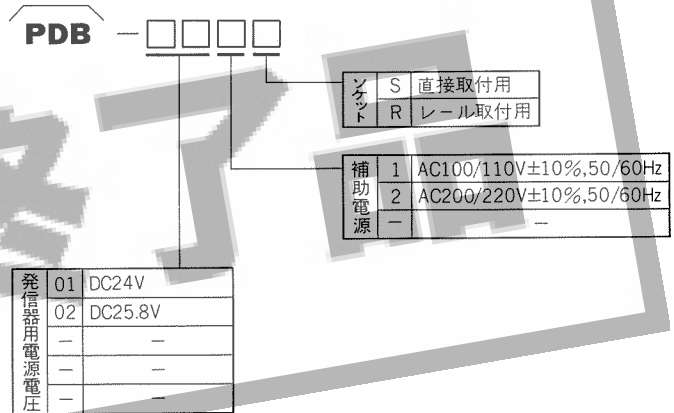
PDB －□□□□

| ソケット | S | 直接取付用 |
|---|---|---|
| | R | レール取付用 |

| 補助電源 | 1 | AC100/110V±10%,50/60Hz |
|---|---|---|
| | 2 | AC200/220V±10%,50/60Hz |
| | — | — |

| 発信器用電源電圧 | 01 | DC24V |
|---|---|---|
| | 02 | DC25.8V |
| | — | — |
| | — | — |
| | — | — |